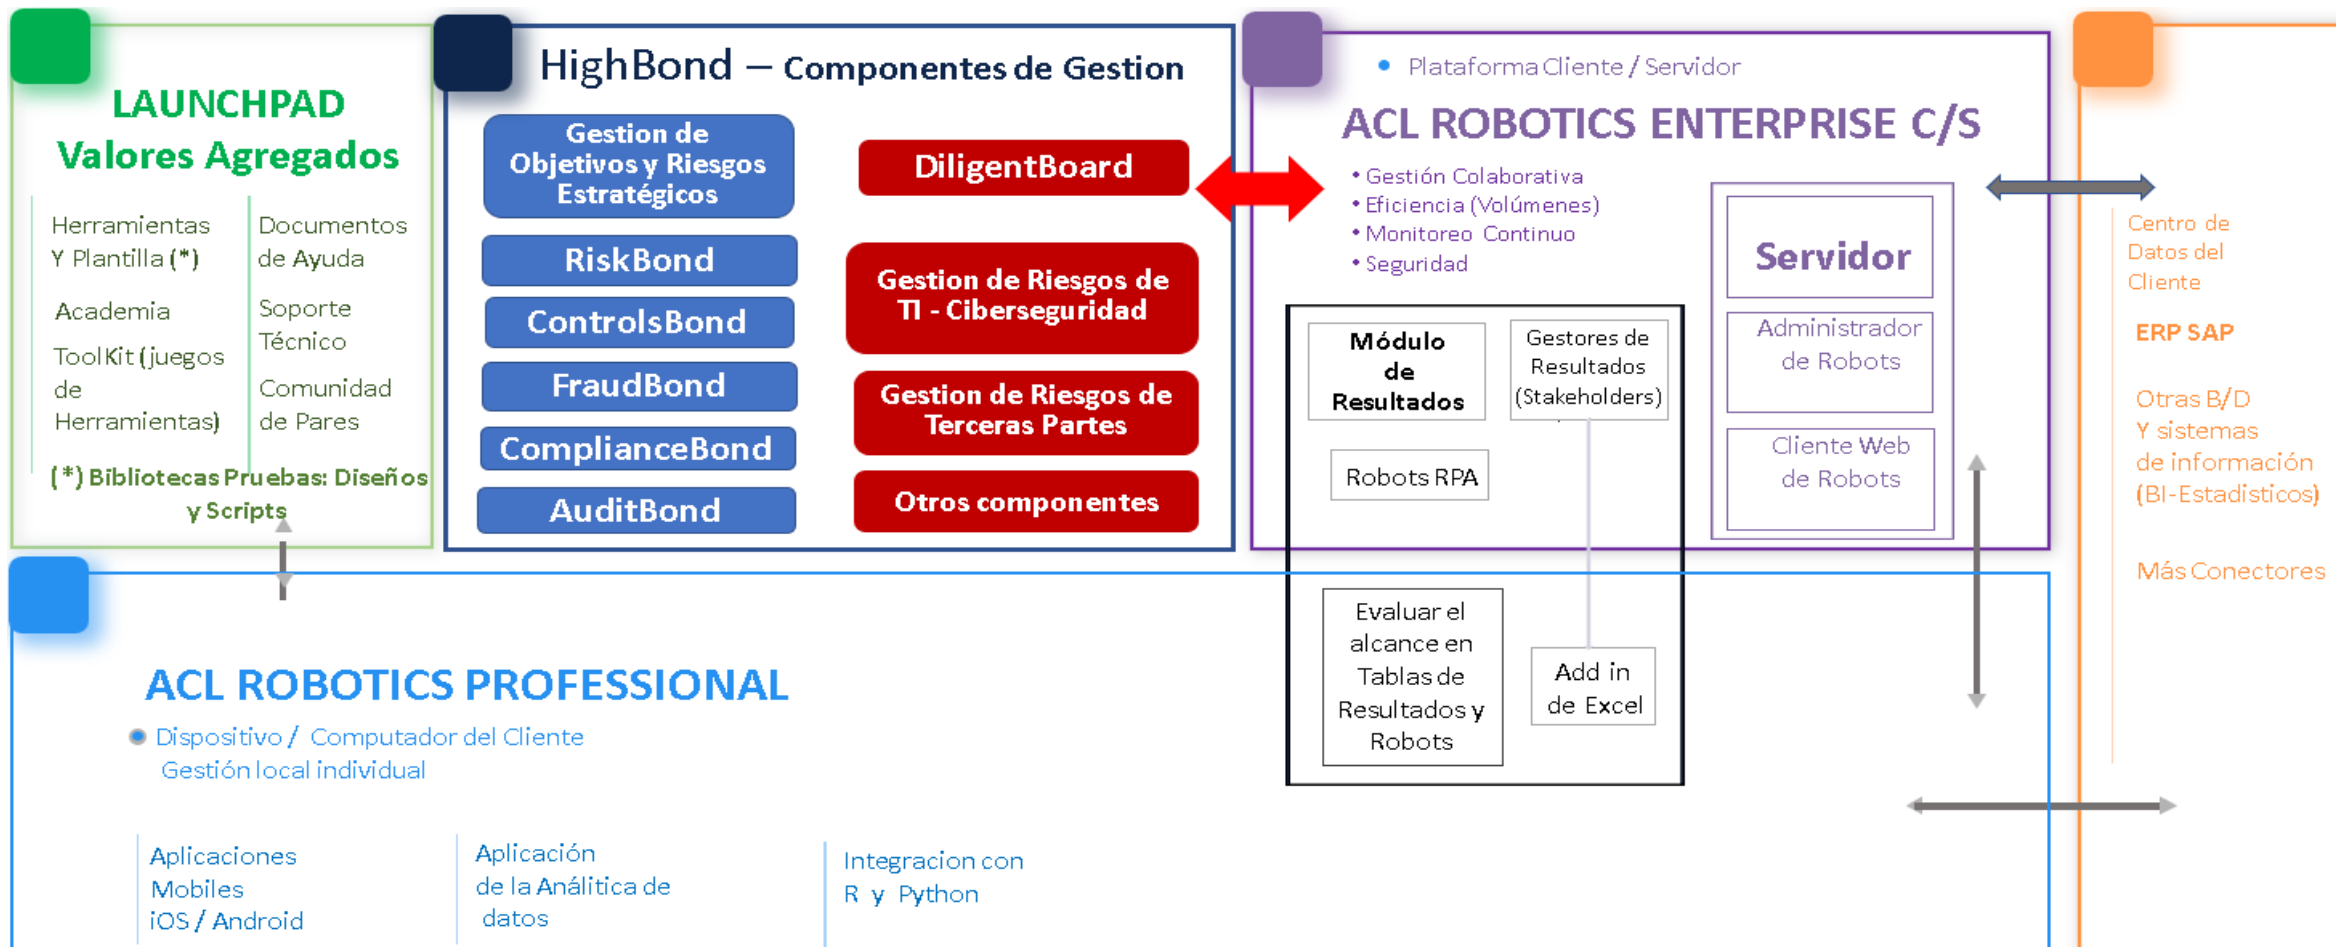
LAUNCHPAD
Valores Agregados

Herramientas Y Plantilla (*)

Academia

ToolKit (juegos de Herramientas)

Documentos de Ayuda

Soporte Técnico

Comunidad de Pares

(*) Bibliotecas Pruebas: Diseños y Scripts

HighBond — Componentes de Gestion

Gestion de Objetivos y Riesgos Estratégicos

RiskBond

ControlsBond

FraudBond

ComplianceBond

AuditBond

DiligentBoard

Gestion de Riesgos de TI - Ciberseguridad

Gestion de Riesgos de Terceras Partes

Otros componentes

• Plataforma Cliente / Servidor

ACL ROBOTICS ENTERPRISE C/S

• Gestión Colaborativa
• Eficiencia (Volúmenes)
• Monitoreo Continuo
• Seguridad

Módulo de Resultados

Gestores de Resultados (Stakeholders)

Robots RPA

Evaluar el alcance en Tablas de Resultados y Robots

Add in de Excel

Servidor

Administrador de Robots

Cliente Web de Robots

Centro de Datos del Cliente

ERP SAP

Otras B/D Y sistemas de información (BI-Estadisticos)

Más Conectores

ACL ROBOTICS PROFESSIONAL

Dispositivo / Computador del Cliente
Gestión local individual

Aplicaciones Mobiles iOS / Android

Aplicación de la Análitica de datos

Integracion con R y Python